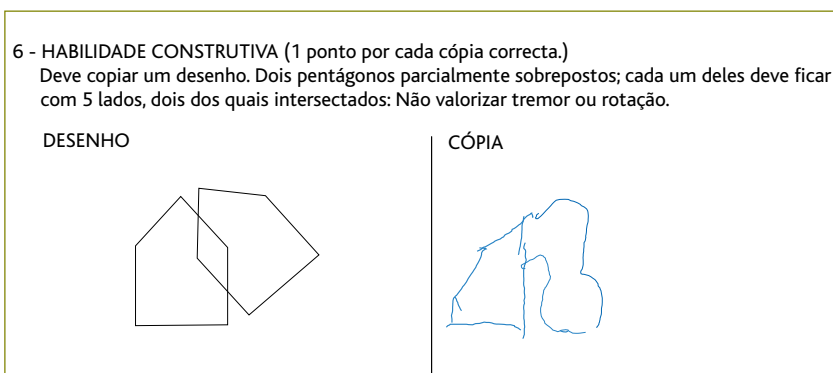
6 - HABILIDADE CONSTRUTIVA (1 ponto por cada cópia correcta.)
Deve copiar um desenho. Dois pentágonos parcialmente sobrepostos; cada um deles deve ficar com 5 lados, dois dos quais intersectados: Não valorizar tremor ou rotação.

DESENHO

CÓPIA